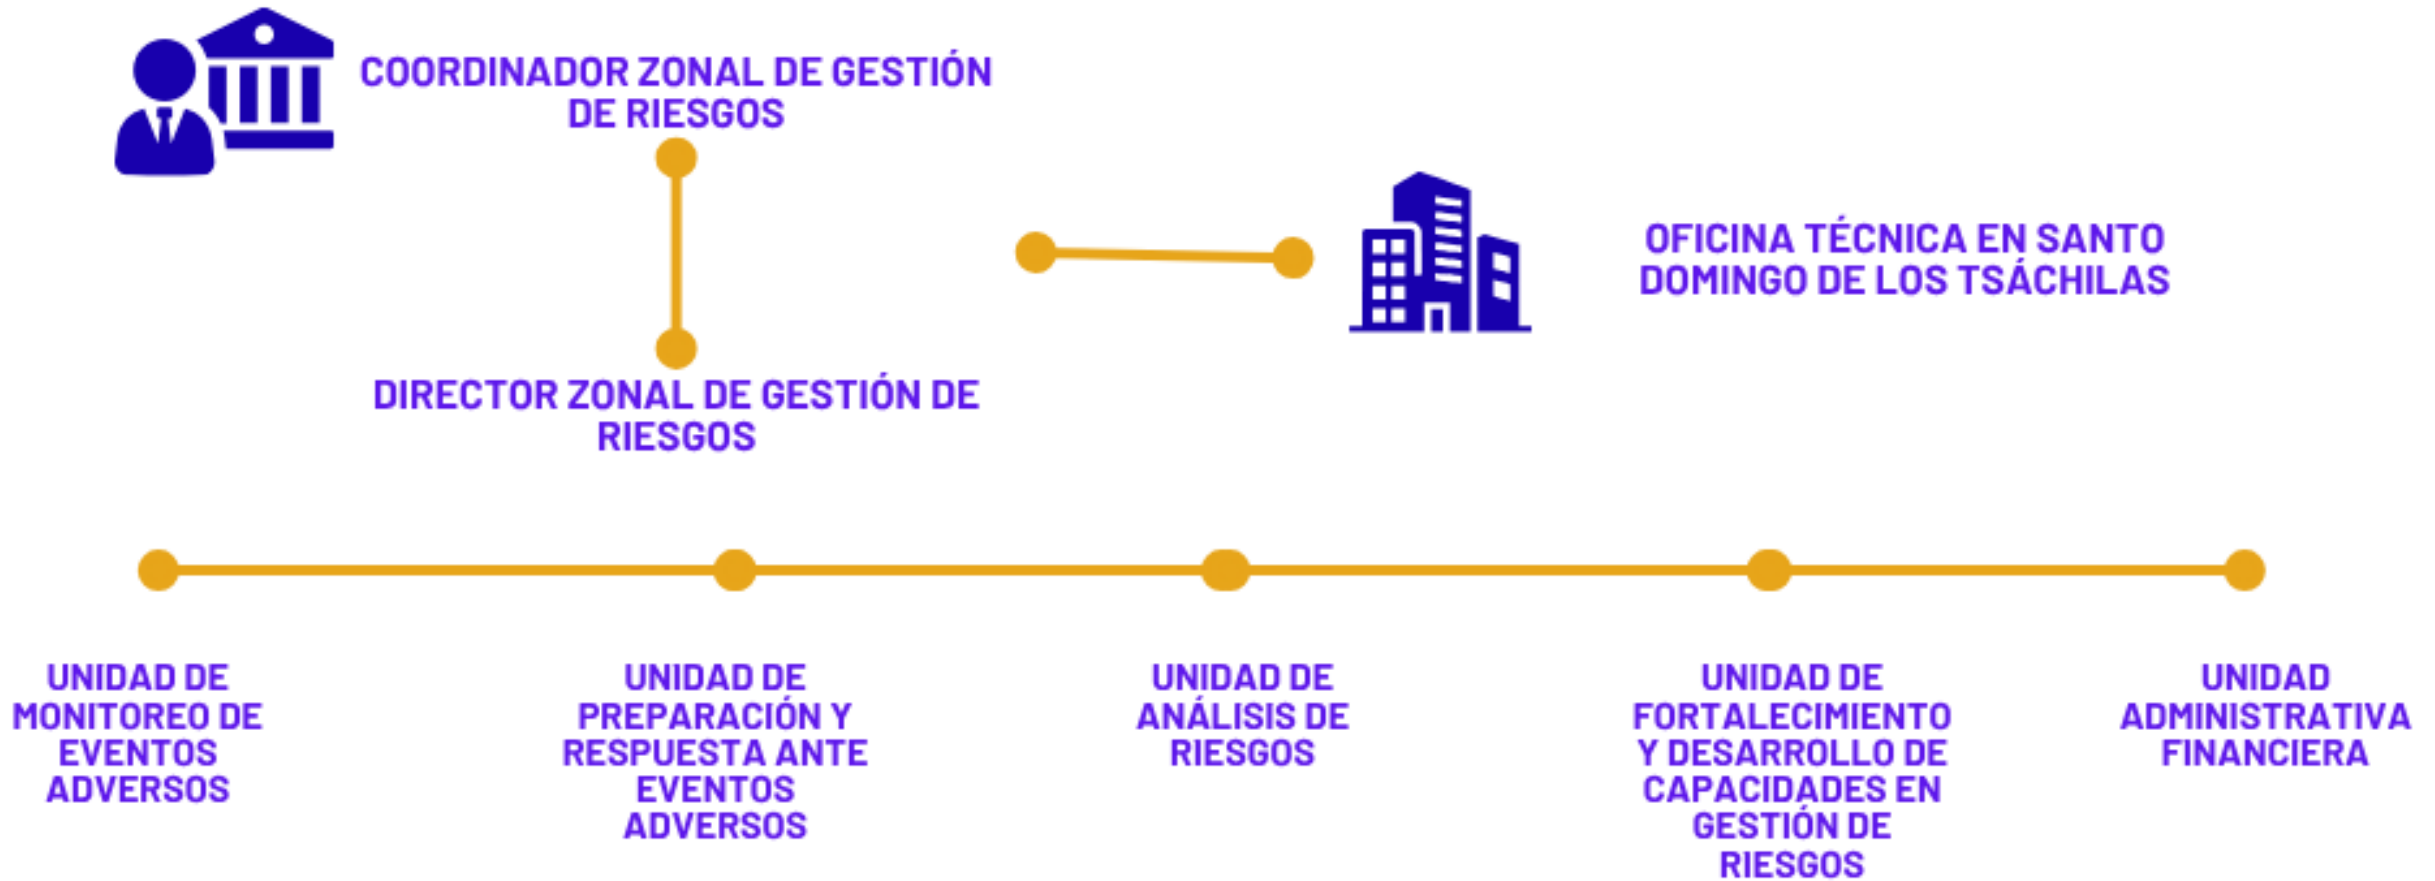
COORDINADOR ZONAL DE GESTIÓN DE RIESGOS

OFICINA TÉCNICA EN SANTO DOMINGO DE LOS TSÁCHILAS

DIRECTOR ZONAL DE GESTIÓN DE RIESGOS

UNIDAD DE MONITOREO DE EVENTOS ADVERSOS

UNIDAD DE PREPARACIÓN Y RESPUESTA ANTE EVENTOS ADVERSOS

UNIDAD DE ANÁLISIS DE RIESGOS

UNIDAD DE FORTALECIMIENTO Y DESARROLLO DE CAPACIDADES EN GESTIÓN DE RIESGOS

UNIDAD ADMINISTRATIVA FINANCIERA